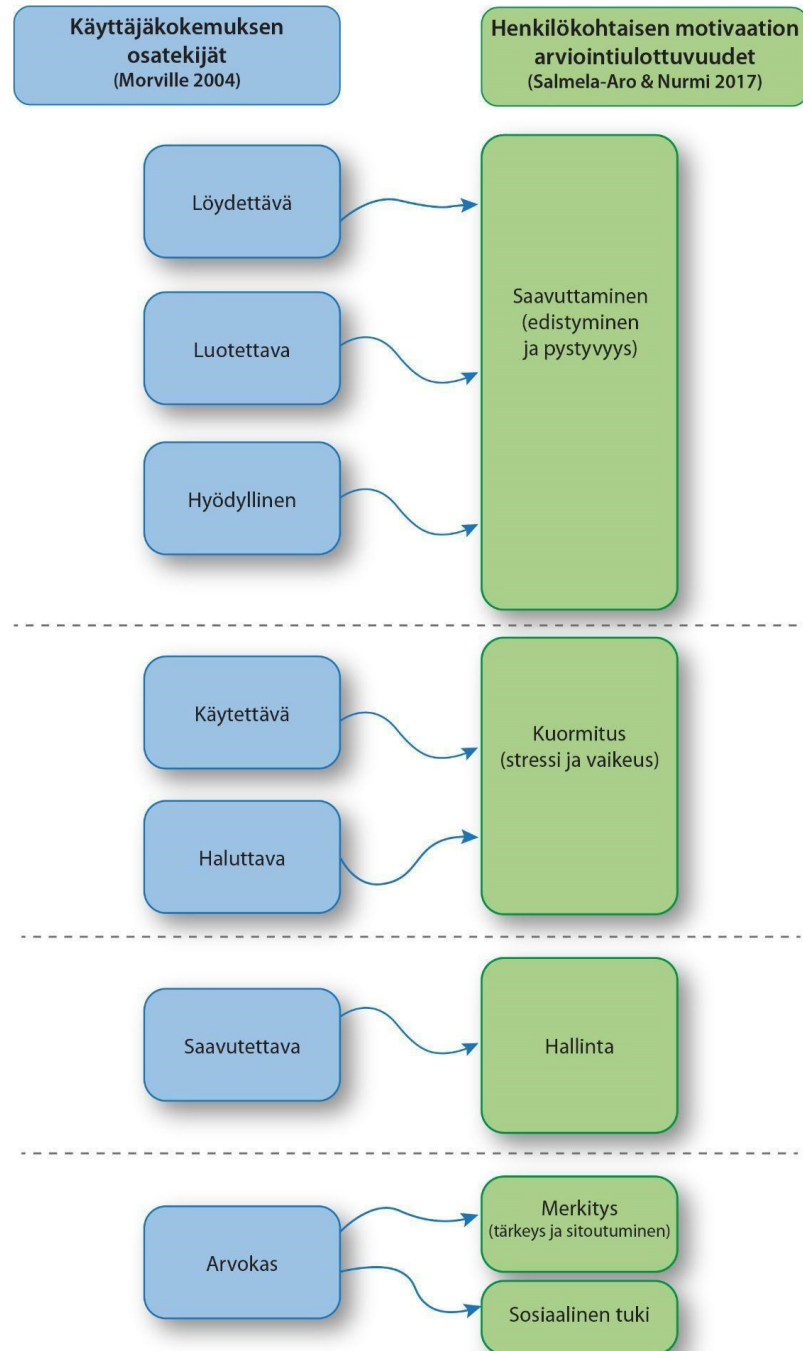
Käyttäjäkokemuksen osatekijät
(Morville 2004)

Henkilökohtaisen motivaation arviointiulottuvuudet
(Salmela-Aro & Nurmi 2017)

Löydettävä

Luotettava

Hyödyllinen

Saavuttaminen (edistyminen ja pystyvyys)

Käytettävä

Haluttava

Kuormitus (stressi ja vaikeus)

Saavutettava

Hallinta

Arvokas

Merkitys
(tärkeys ja sitoutuminen)

Sosiaalinen tuki